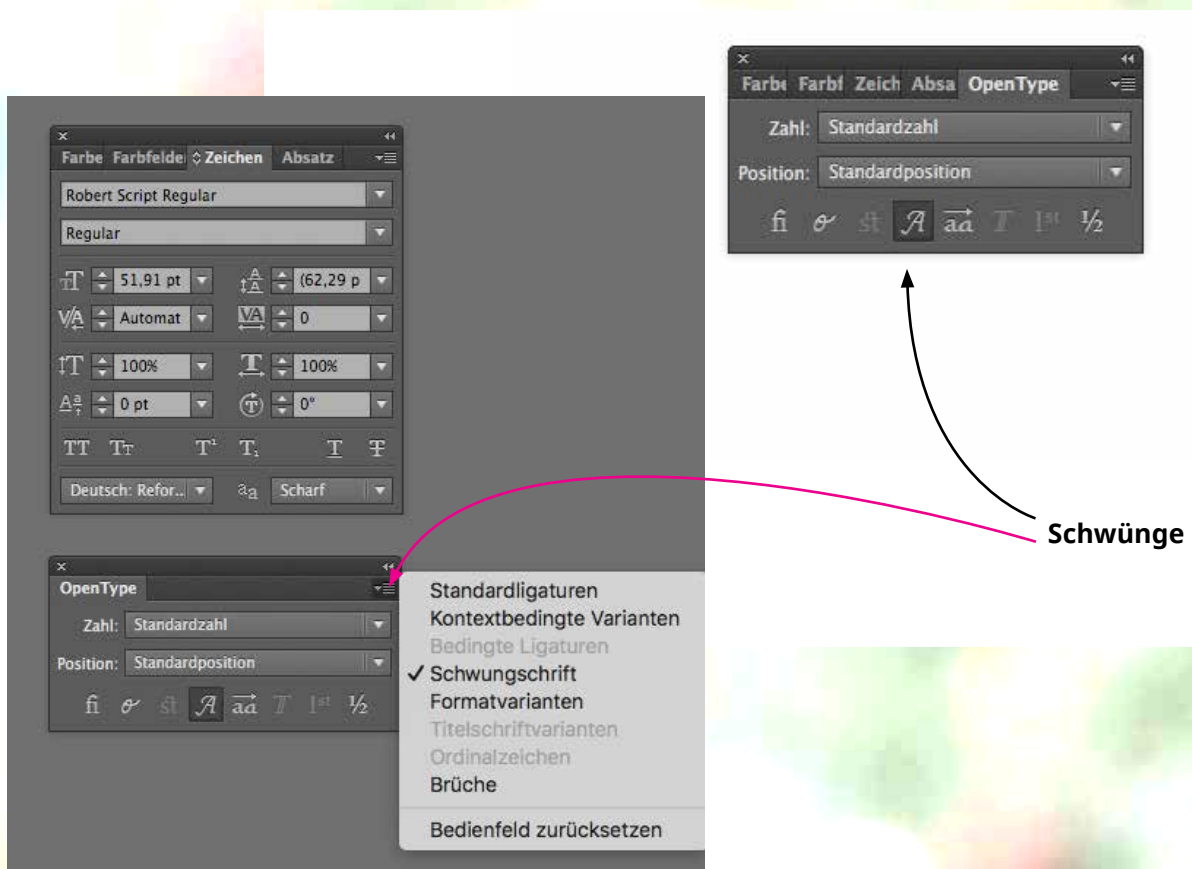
Farbe Farbfelde Zeichen Absatz

Robert Script Regular

Regular

51,91 pt

(62,29 p

Automat

0

100%

100%

0 pt

0°

TT Tт T¹ T₁ T T

Deutsch: Refor...

aa

Scharf

OpenType

Zahl: Standardzahl

Position: Standardposition

fi st ½

Standardligaturen
Kontextbedingte Varianten
Bedingte Ligaturen
✓ Schwungschrift
Formatvarianten
Titelschriftvarianten
Ordinalzeichen
Brüche

Bedienfeld zurücksetzen

Farbe Farbf Zeich Absa OpenType

Zahl: Standardzahl

Position: Standardposition

fi st 1st ½

Schwünge